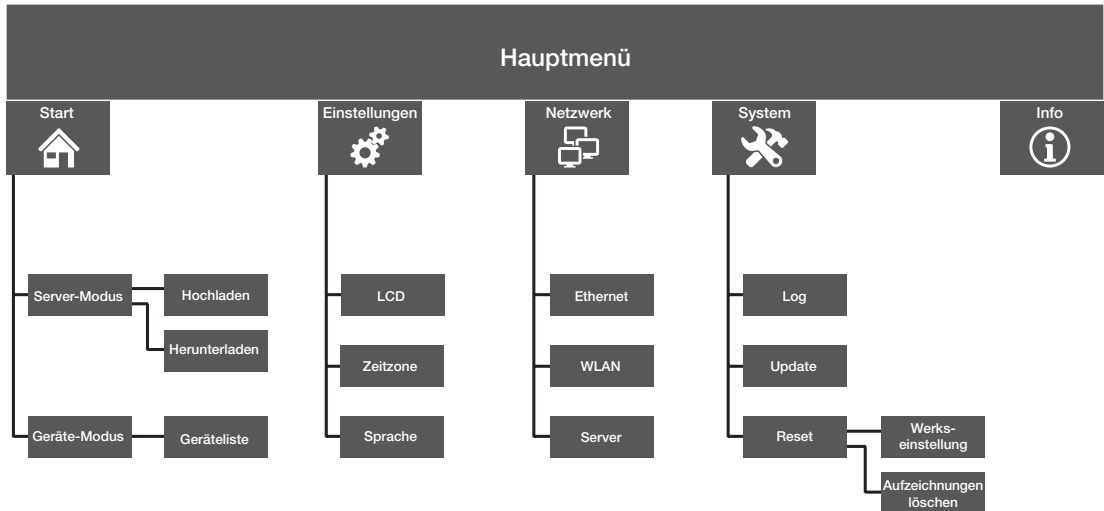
Hauptmenü

Start

Einstellungen

Netzwerk

System

Info

Server-Modus

Hochladen

Herunterladen

Geräte-Modus

Geräteliste

LCD

Zeitzone

Sprache

Ethernet

WLAN

Server

Log

Update

Reset

Werkseinstellung

Aufzeichnungen löschen